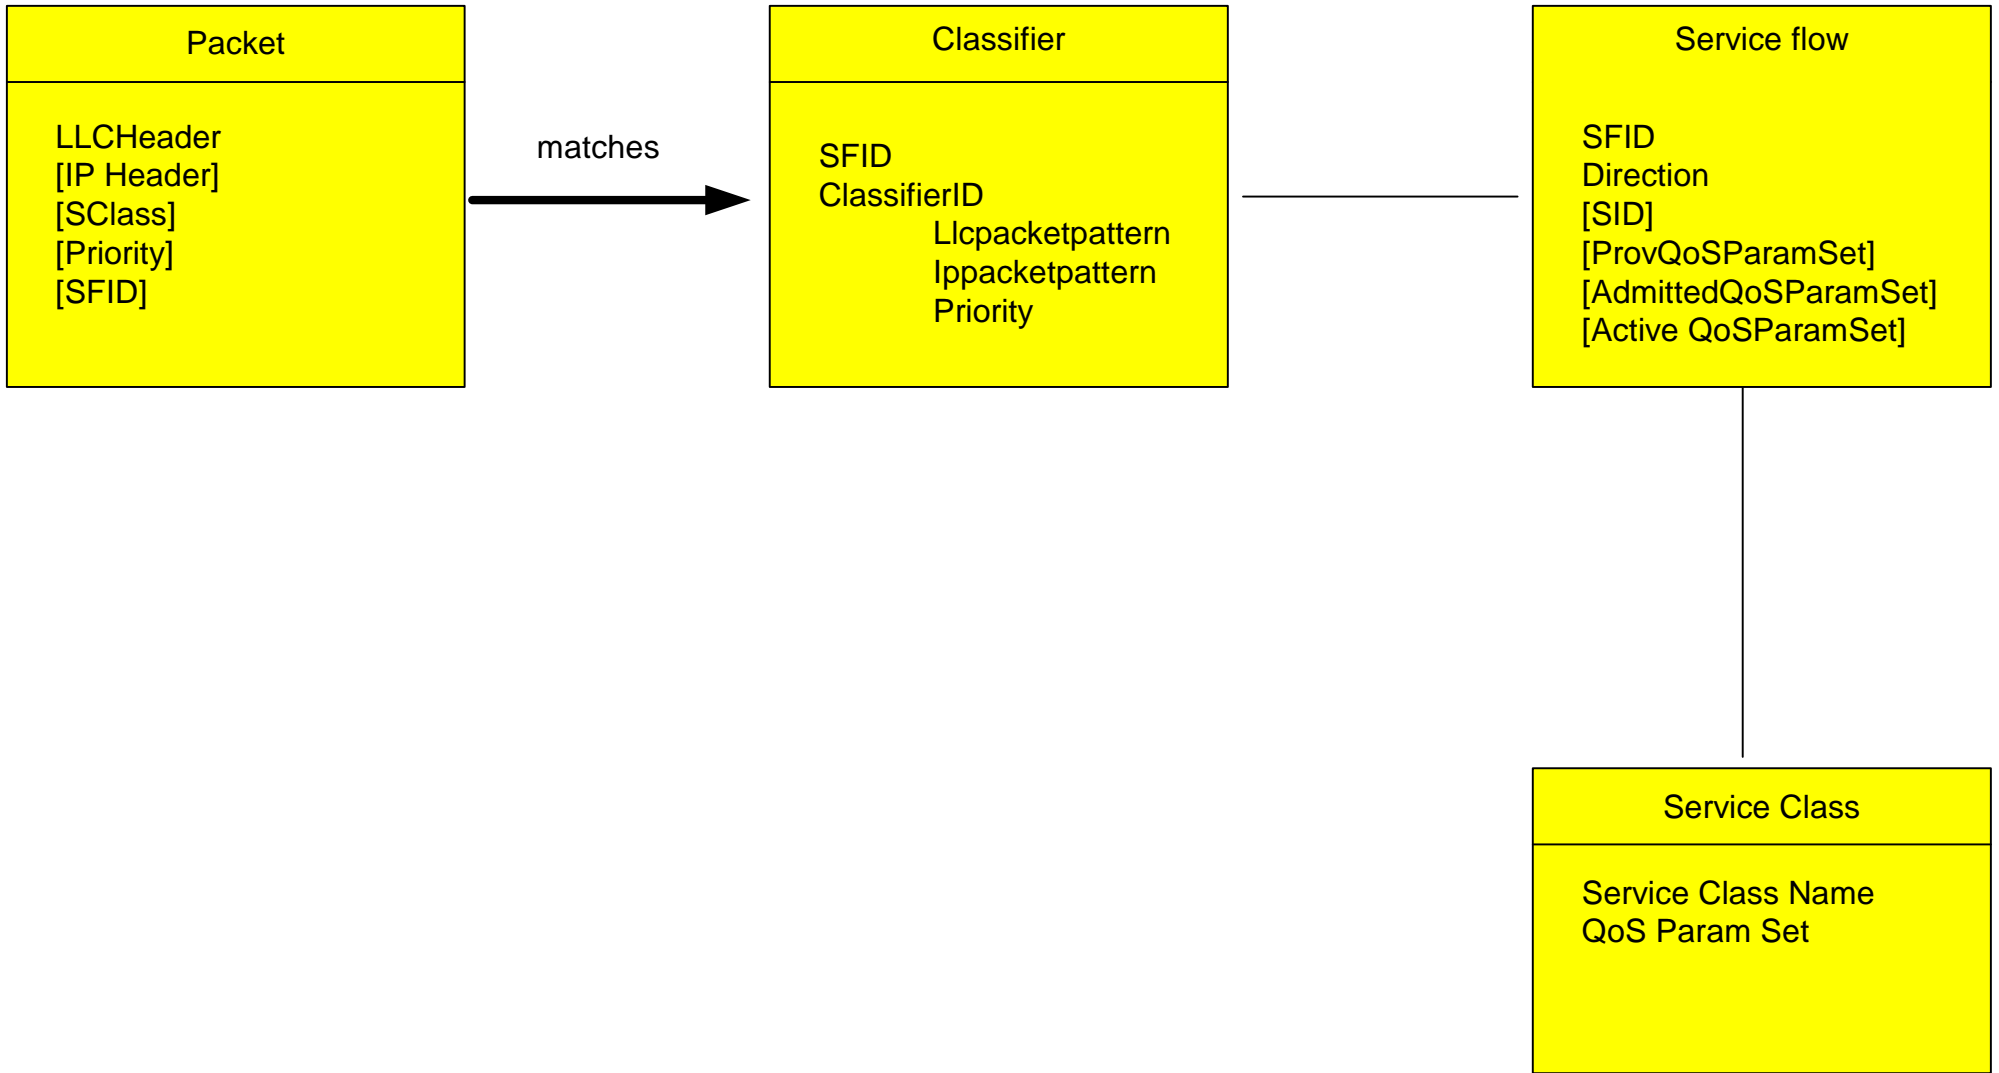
Packet

LLCHeader
[IP Header]
[SClass]
[Priority]
[SFID]

matches

Classifier

SFID
ClassifierID
Llcpacketpattern
Ippacketpattern
Priority

Service flow

SFID
Direction
[SID]
[ProvQoSParamSet]
[AdmittedQoSParamSet]
[Active QoSParamSet]

Service Class

Service Class Name
QoS Param Set